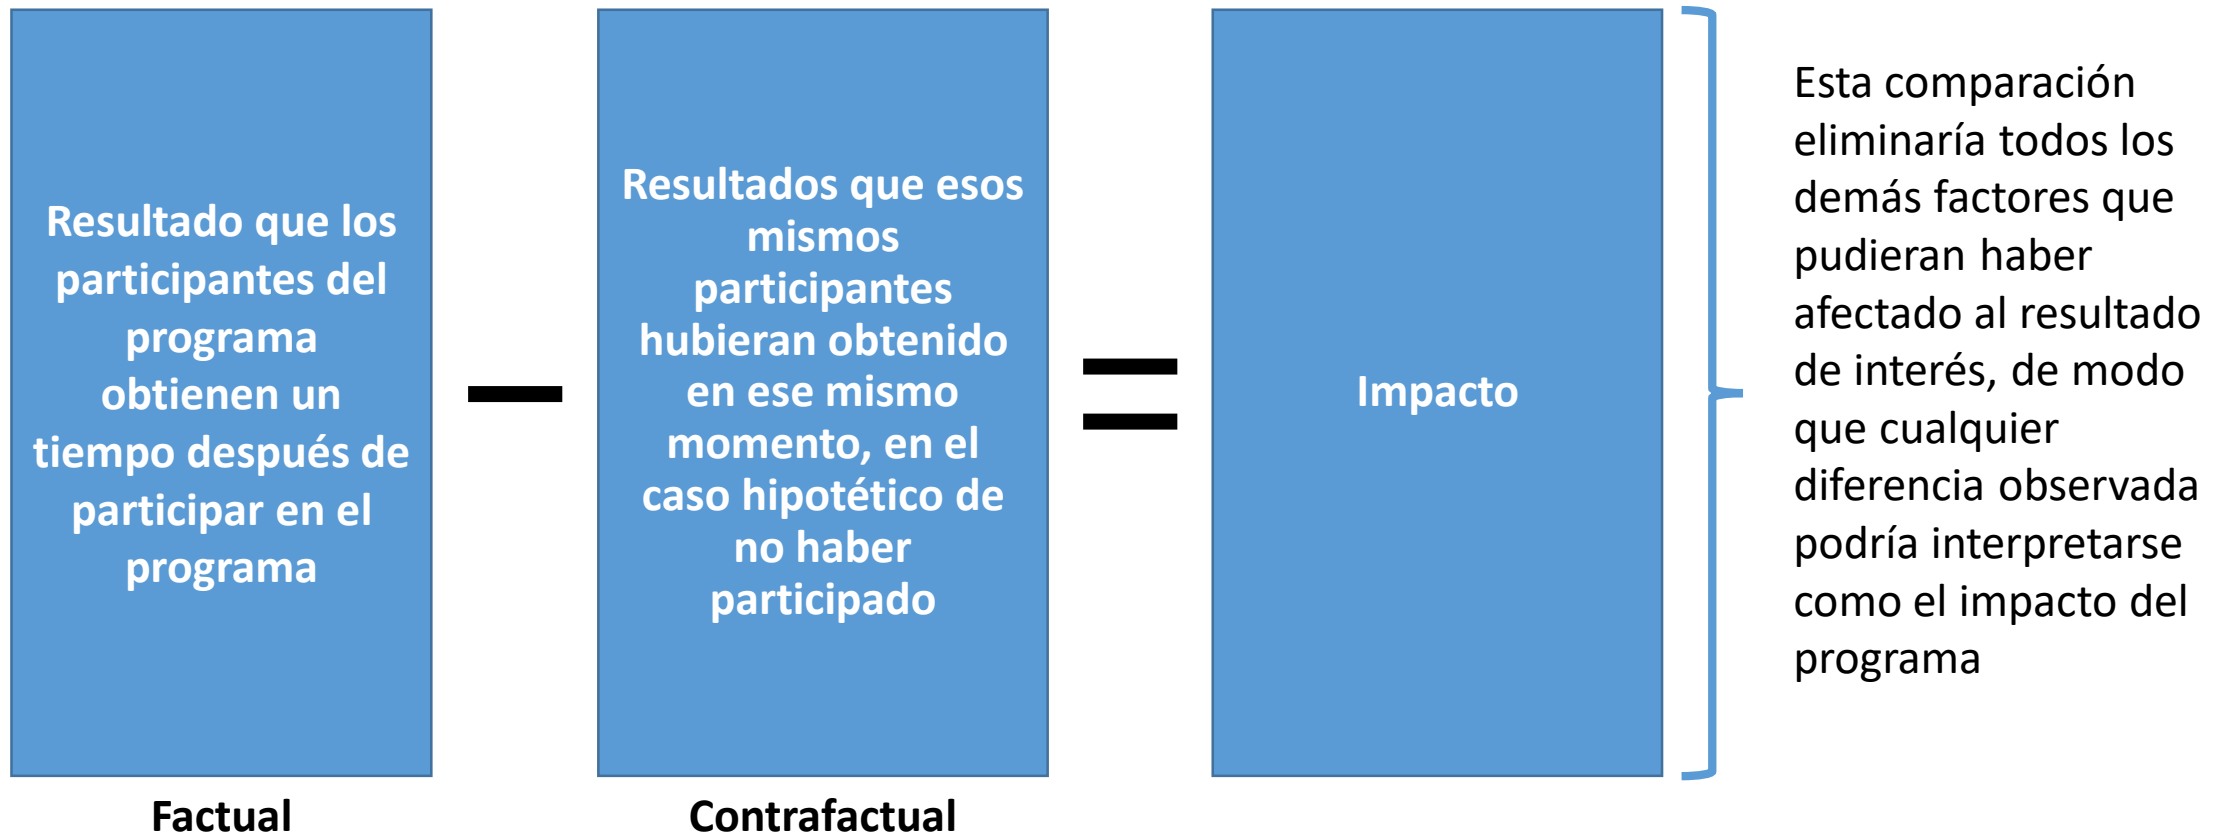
Resultado que los participantes del programa obtienen un tiempo después de participar en el programa

Factual

−

Resultados que esos mismos participantes hubieran obtenido en ese mismo momento, en el caso hipotético de no haber participado

Contrafactual

=

Impacto

Esta comparación eliminaría todos los demás factores que pudieran haber afectado al resultado de interés, de modo que cualquier diferencia observada podría interpretarse como el impacto del programa